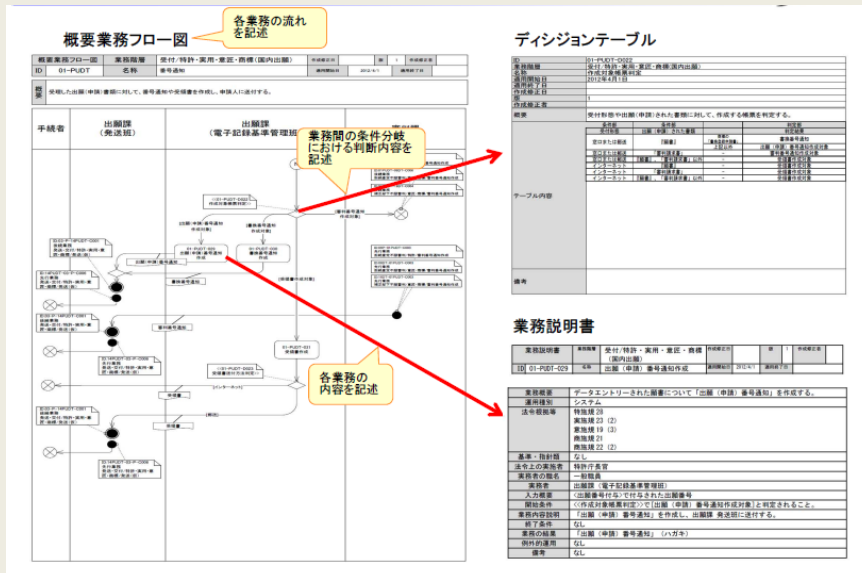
概要業務フロー図

各業務の流れを記述

| 概要業務フロー図 | 業務階層 | 受付/特許・実用・意匠・商標(国内出願) |
|---|---|---|
| ID 01-PUDT | 名称 | 番号通知 |

手続者

出願課（発送班）

出願課（電子記録基準管理班）

業務間の条件分岐における判断内容を記述

各業務の内容を記述

ディシジョンテーブル

| ID | 01-PUDT-D022 |
|---|---|
| 業務階層 | 受付/特許・実用・意匠・商標(国内出願) |
| 名称 | 作成対象帳票判定 |
| 適用開始日 | 2012年4月1日 |
| 適用終了日 | |
| 作成検証日 | |
| 版 | 1 |
| 作成承認者 | |
| 概要 | 受付別個や出願(申請)された書類に対して、作成する帳票を判定する。 |
| テーブル内容 | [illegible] |
| 備考 | |

業務説明書

| 業務説明書 | 業務階層 | 受付/特許・実用・意匠・商標(国内出願) |
|---|---|---|
| ID 01-PUDT-029 | 名称 | 出願（申請）番号通知作成 |

| 業務概要 | データエントリーされた願書について「出願（申請）番号通知」を作成する。 |
|---|---|
| 運用種別 | システム |
| 法令根拠等 | 特施規 28<br>実施規 23（2）<br>意施規 19（3）<br>商施規 21<br>商施規 22（2） |
| 基準・指針類 | なし |
| 法令上の実施者 | 特許庁長官 |
| 業務者の職名 | 一般職員 |
| 業務者 | 出願課（電子記録基準管理班） |
| 入力概要 | 〈出願番号付与〉で付与された出願番号 |
| 開始条件 | 〈作成対象帳票判定〉で「出願（申請）番号通知作成対象」と判定されること。 |
| 業務内容説明 | 「出願（申請）番号通知」を作成し、出願課 発送班に送付する。 |
| 終了条件 | なし |
| 業務の結果 | 「出願（申請）番号通知」（ハガキ） |
| 例外的運用 | なし |
| 備考 | なし |